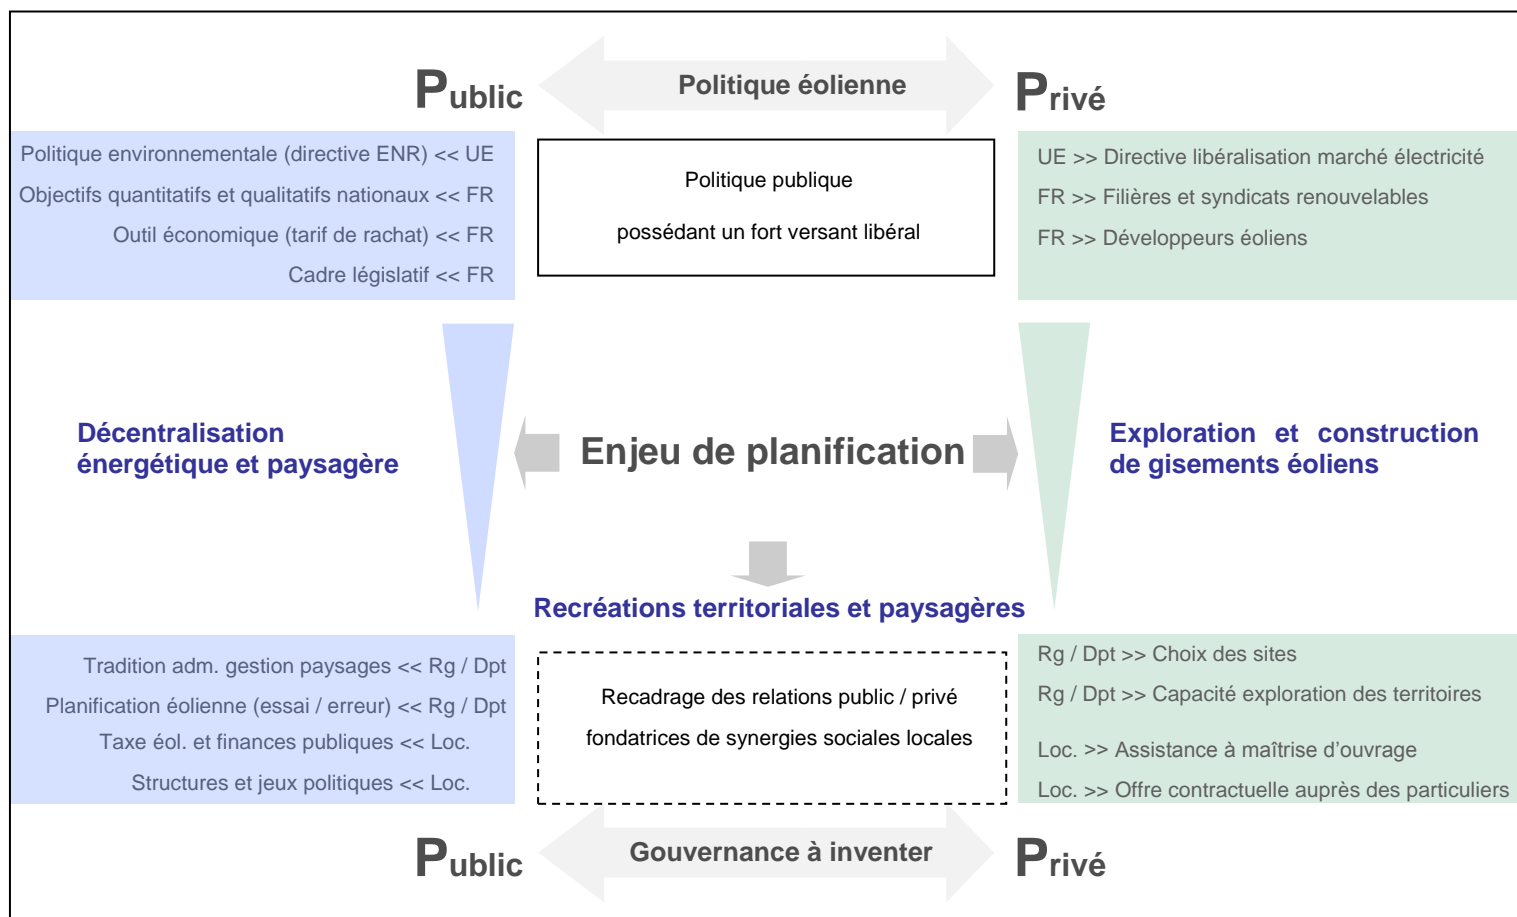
Public

Politique éolienne

Privé

Politique environnementale (directive ENR) << UE

Objectifs quantitatifs et qualitatifs nationaux << FR

Outil économique (tarif de rachat) << FR

Cadre législatif << FR

Politique publique

possédant un fort versant libéral

UE >> Directive libéralisation marché électricité

FR >> Filières et syndicats renouvelables

FR >> Développeurs éoliens

Décentralisation énergétique et paysagère

Enjeu de planification

Exploration et construction de gisements éoliens

Recréations territoriales et paysagères

Tradition adm. gestion paysages << Rg / Dpt

Planification éolienne (essai / erreur) << Rg / Dpt

Taxe éol. et finances publiques << Loc.

Structures et jeux politiques << Loc.

Recadrage des relations public / privé

fondatrices de synergies sociales locales

Rg / Dpt >> Choix des sites

Rg / Dpt >> Capacité exploration des territoires

Loc. >> Assistance à maîtrise d'ouvrage

Loc. >> Offre contractuelle auprès des particuliers

Public

Gouvernance à inventer

Privé